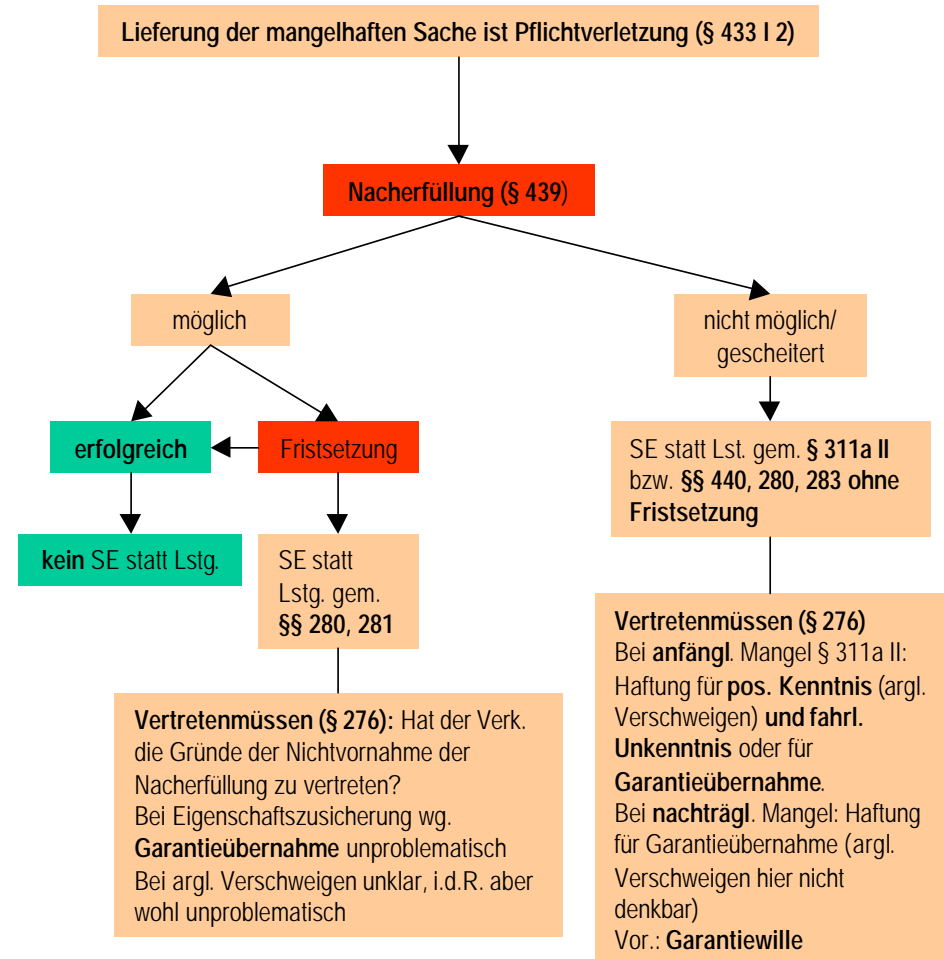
Lieferung der mangelhaften Sache ist Pflichtverletzung (§ 433 I 2)

Nacherfüllung (§ 439)

möglich

nicht möglich/ gescheitert

erfolgreich

Fristsetzung

kein SE statt Lstg.

SE statt Lstg. gem. §§ 280, 281

SE statt Lst. gem. § 311a II bzw. §§ 440, 280, 283 ohne Fristsetzung

Vertretenmüssen (§ 276): Hat der Verk. die Gründe der Nichtvornahme der Nacherfüllung zu vertreten?
Bei Eigenschaftszusicherung wg. Garantieübernahme unproblematisch
Bei argl. Verschweigen unklar, i.d.R. aber wohl unproblematisch

Vertretenmüssen (§ 276)
Bei anfängl. Mangel § 311a II: Haftung für pos. Kenntnis (argl. Verschweigen) und fahrl. Unkenntnis oder für Garantieübernahme.
Bei nachträgl. Mangel: Haftung für Garantieübernahme (argl. Verschweigen hier nicht denkbar)
Vor.: Garantiewille